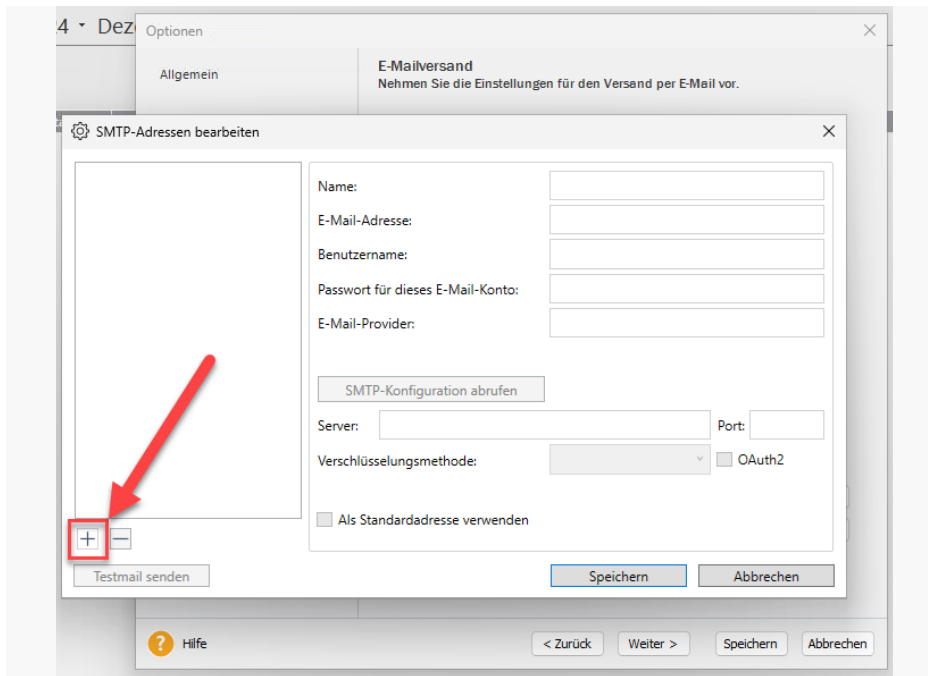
4 · Dez

Optionen

Allgemein

E-Mailversand
Nehmen Sie die Einstellungen für den Versand per E-Mail vor.

SMTP-Adressen bearbeiten

Name:
E-Mail-Adresse:
Benutzername:
Passwort für dieses E-Mail-Konto:
E-Mail-Provider:

SMTP-Konfiguration abrufen

Server:
Port:
Verschlüsselungsmethode:
OAuth2

Als Standardadresse verwenden

+ —

Testmail senden

Speichern
Abbrechen

Hilfe
< Zurück
Weiter >
Speichern
Abbrechen